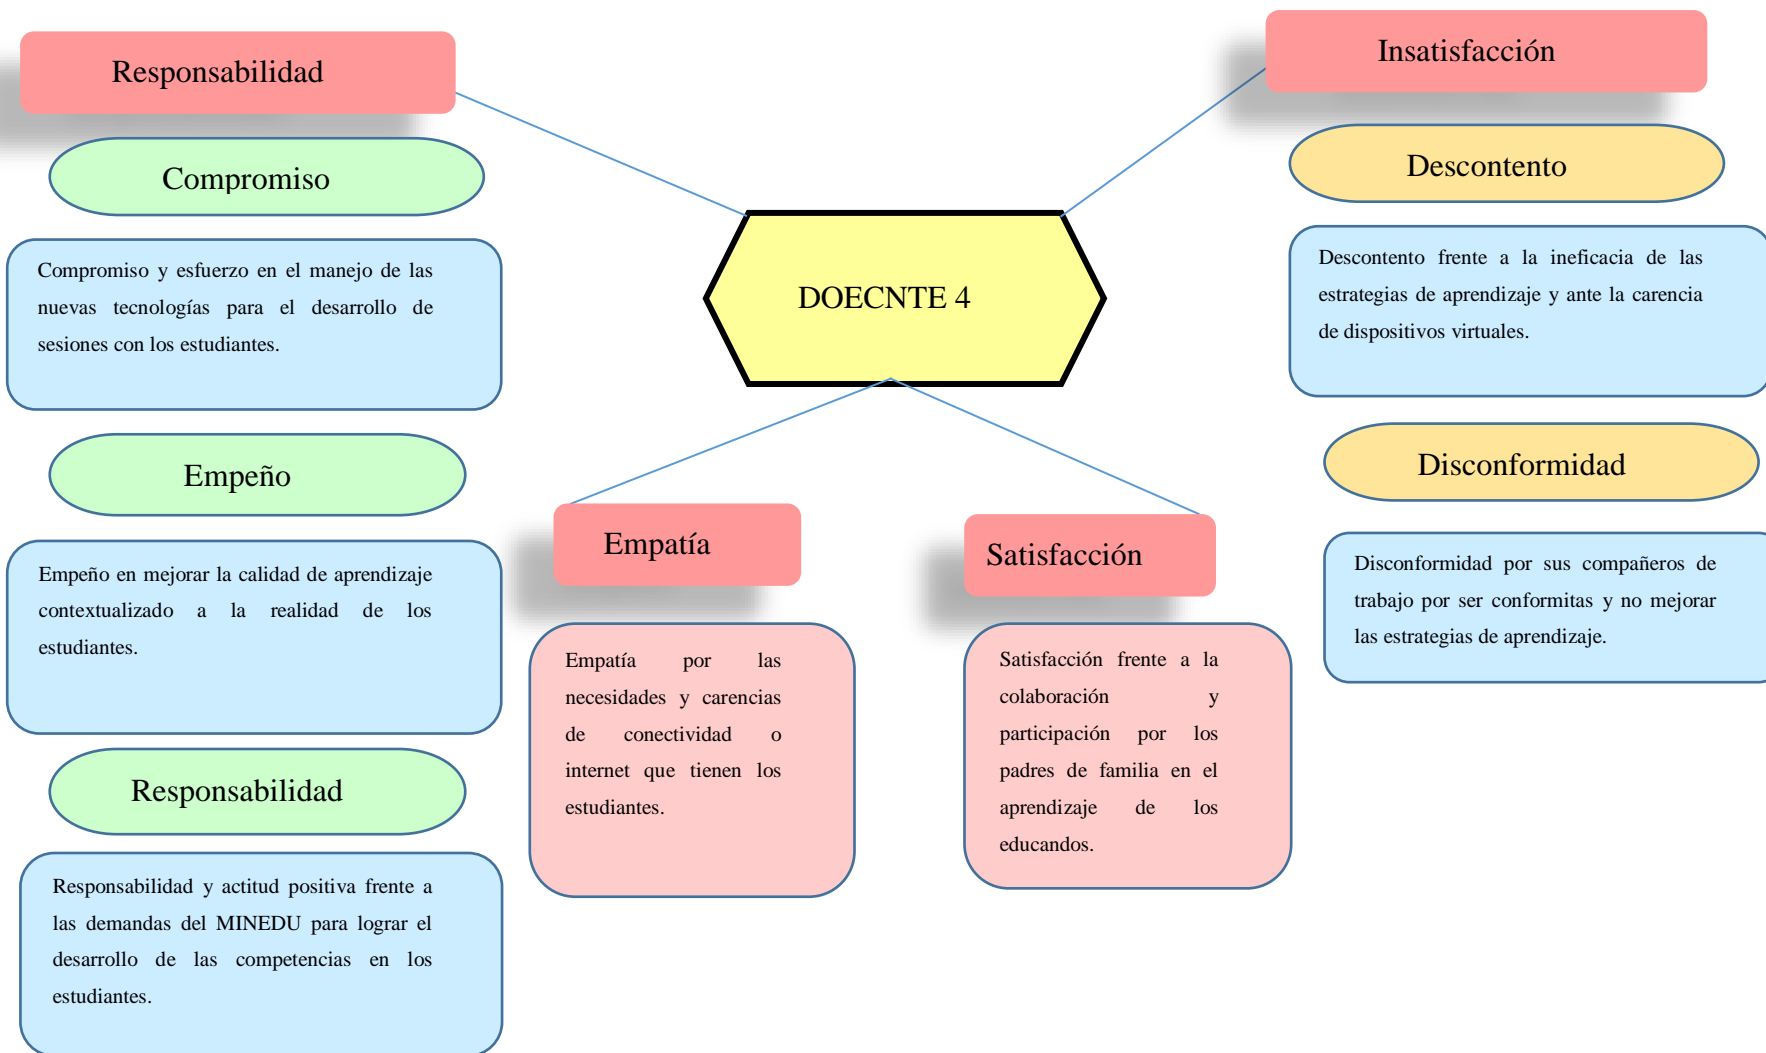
Responsabilidad

Compromiso

Compromiso y esfuerzo en el manejo de las nuevas tecnologías para el desarrollo de sesiones con los estudiantes.

Empeño

Empeño en mejorar la calidad de aprendizaje contextualizado a la realidad de los estudiantes.

Responsabilidad

Responsabilidad y actitud positiva frente a las demandas del MINEDU para lograr el desarrollo de las competencias en los estudiantes.

DOECNTE 4

Empatía

Empatía por las necesidades y carencias de conectividad o internet que tienen los estudiantes.

Satisfacción

Satisfacción frente a la colaboración y participación por los padres de familia en el aprendizaje de los educandos.

Insatisfacción

Descontento

Descontento frente a la ineficacia de las estrategias de aprendizaje y ante la carencia de dispositivos virtuales.

Disconformidad

Disconformidad por sus compañeros de trabajo por ser conformitas y no mejorar las estrategias de aprendizaje.